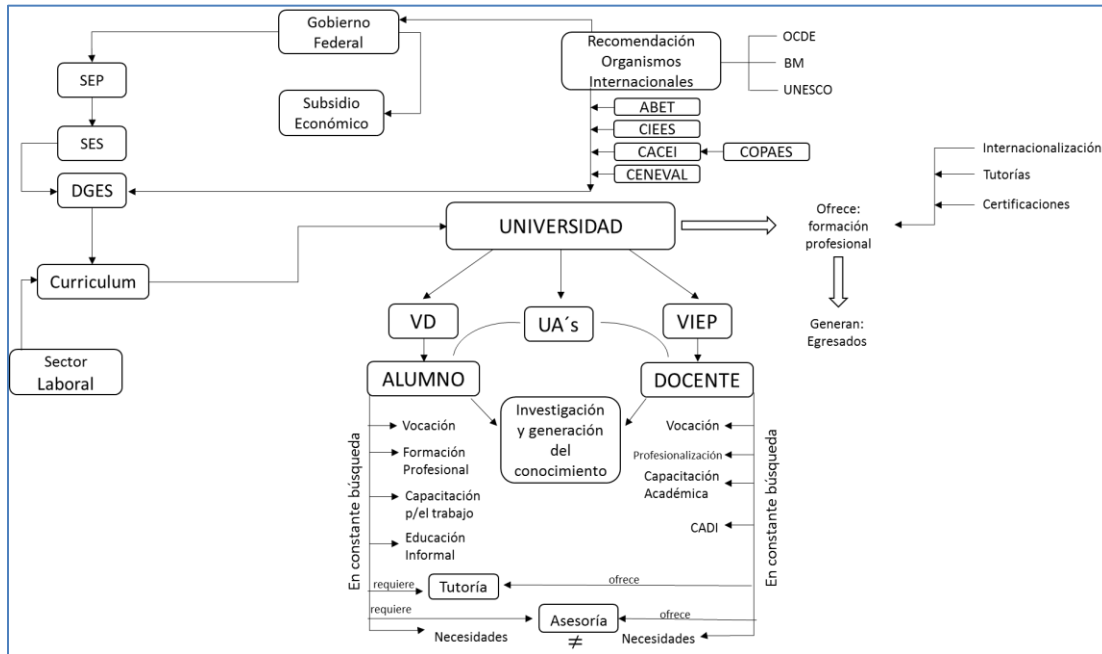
Gobierno Federal

Recomendación Organismos Internacionales

OCDE

BM

UNESCO

SEP

Subsidio Económico

ABET

CIEES

CACEI

COPAES

CENEVAL

SES

DGES

Internacionalización

Tutorías

Certificaciones

Ofrece: formación profesional

UNIVERSIDAD

Curriculum

Generan: Egresados

VD

UA´s

VIEP

Sector Laboral

ALUMNO

DOCENTE

En constante búsqueda

Vocación

Formación Profesional

Capacitación p/el trabajo

Educación Informal

Investigación y generación del conocimiento

Vocación

Profesionalización

Capacitación Académica

CADI

En constante búsqueda

requiere

Tutoría

ofrece

requiere

Asesoría

ofrece

Necesidades

$\neq$

Necesidades